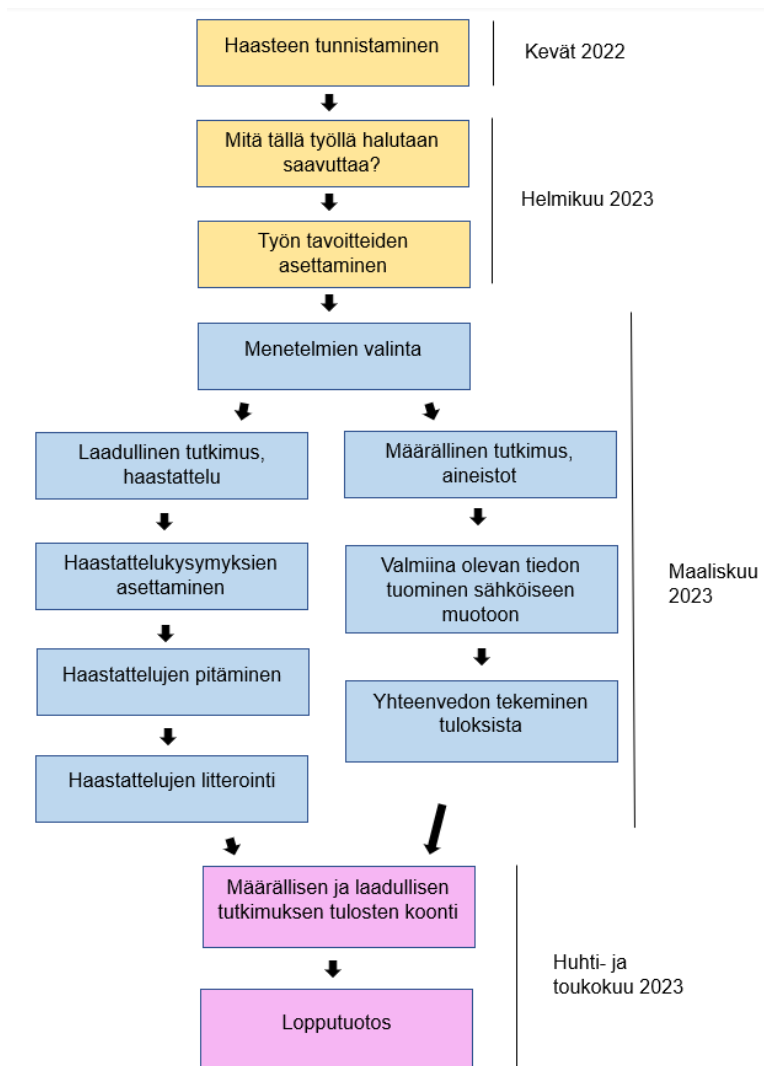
Haasteen tunnistaminen

Kevät 2022

Mitä tällä työllä halutaan saavuttaa?

Työn tavoitteiden asettaminen

Helmikuu 2023

Menetelmien valinta

Laadullinen tutkimus, haastattelu

Haastattelukysymyksien asettaminen

Haastattelujen pitäminen

Haastattelujen litterointi

Määrällinen tutkimus, aineistot

Valmiina olevan tiedon tuominen sähköiseen muotoon

Yhteenvedon tekeminen tuloksista

Maaliskuu 2023

Määrällisen ja laadullisen tutkimuksen tulosten koonti

Lopputuotos

Huhti- ja toukokuu 2023